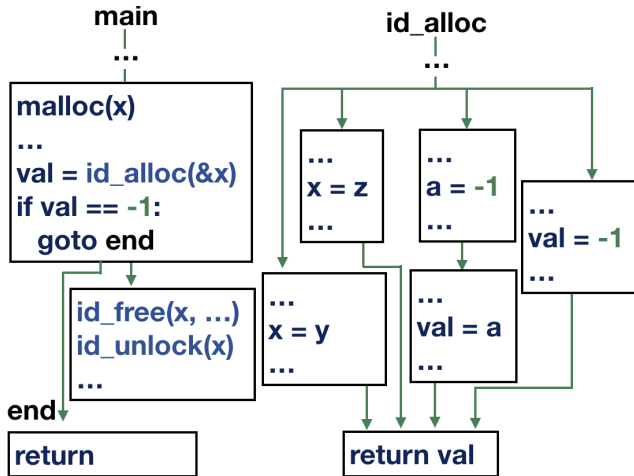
main
...
malloc(x)
...
val = id_alloc(&x)
if val == -1:
goto end
id_free(x, ...)
id_unlock(x)
...
end
return

id_alloc
...
...
x = z
...
...
a = -1
...
...
val = -1
...
...
x = y
...
...
val = a
...
return val